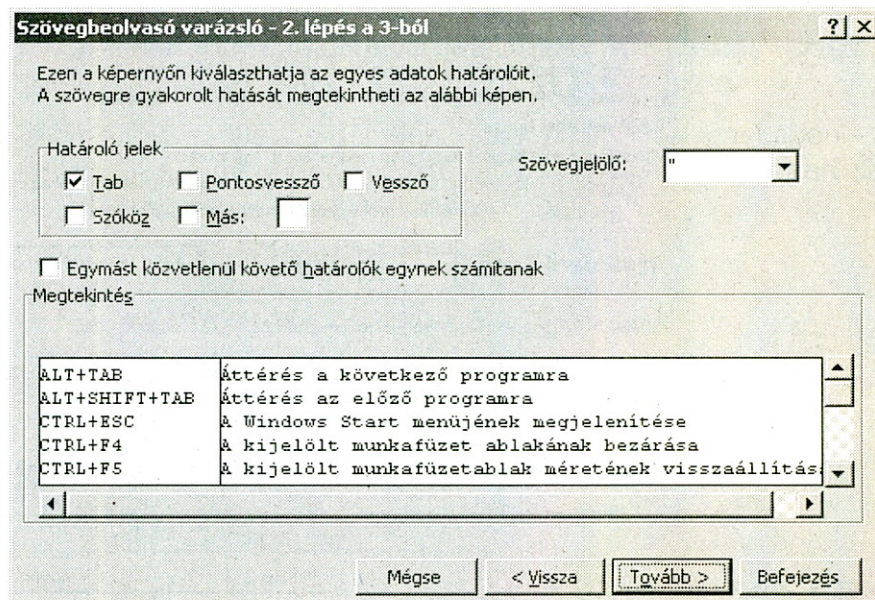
Szövegbeolvasó varázsló - 2. lépés a 3-ból

? X

Ezen a képernyőn kiválaszthatja az egyes adatok határolóit. A szövegre gyakorolt hatását megtekintheti az alábbi képen.

Határoló jelek

☑ Tab ☐ Pontosvessző ☐ Vessző

☐ Szóköz ☐ Más:

Szövegjelölő: "

☐ Egymást közvetlenül követő határolók egynek számítanak

Megtekintés

| | |
|---|---|
| ALT+TAB | Áttérés a következő programra |
| ALT+SHIFT+TAB | Áttérés az előző programra |
| CTRL+ESC | A Windows Start menüjének megjelenítése |
| CTRL+F4 | A kijelölt munkafüzet ablakának bezárása |
| CTRL+F5 | A kijelölt munkafüzetablak méretének visszaállítás |

Mégse < Vissza Tovább > Befejezés